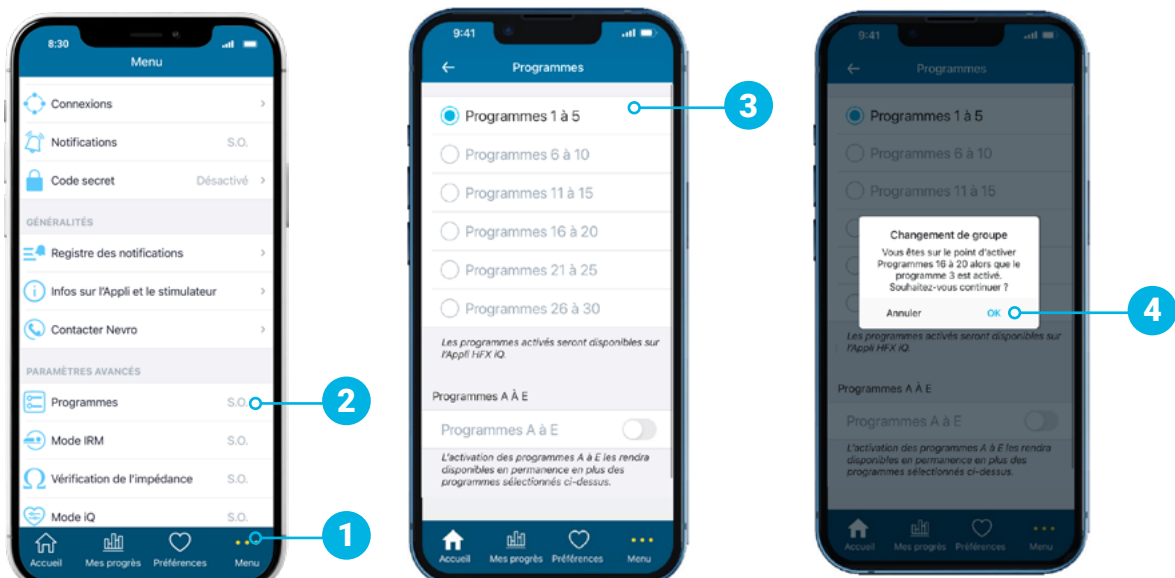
8:30

Menu

Connexions

Notifications S.O.

Code secret Désactivé

GÉNÉRALITÉS

Registre des notifications

Infos sur l'Appli et le stimulateur

Contacter Nevro

PARAMÈTRES AVANCÉS

Programmes S.O.

Mode IRM S.O.

Vérification de l'impédance S.O.

Mode iQ S.O.

Accueil Mes progrès Préférences Menu

2

1

9:41

Programmes

Programmes 1 à 5

Programmes 6 à 10

Programmes 11 à 15

Programmes 16 à 20

Programmes 21 à 25

Programmes 26 à 30

Les programmes activés seront disponibles sur l'Appli HFX iQ.

Programmes A À E

Programmes A à E

L'activation des programmes A à E les rendra disponibles en permanence en plus des programmes sélectionnés ci-dessus.

Accueil Mes progrès Préférences Menu

3

9:41

Programmes

Programmes 1 à 5

Programmes 6 à 10

Programmes 11 à 15

Changement de groupe

Vous êtes sur le point d'activer Programmes 16 à 20 alors que le programme 3 est activé. Souhaitez-vous continuer ?

Annuler OK

Les programmes activés seront disponibles sur l'Appli HFX iQ.

Programmes A À E

Programmes A à E

L'activation des programmes A à E les rendra disponibles en permanence en plus des programmes sélectionnés ci-dessus.

Accueil Mes progrès Préférences Menu

4